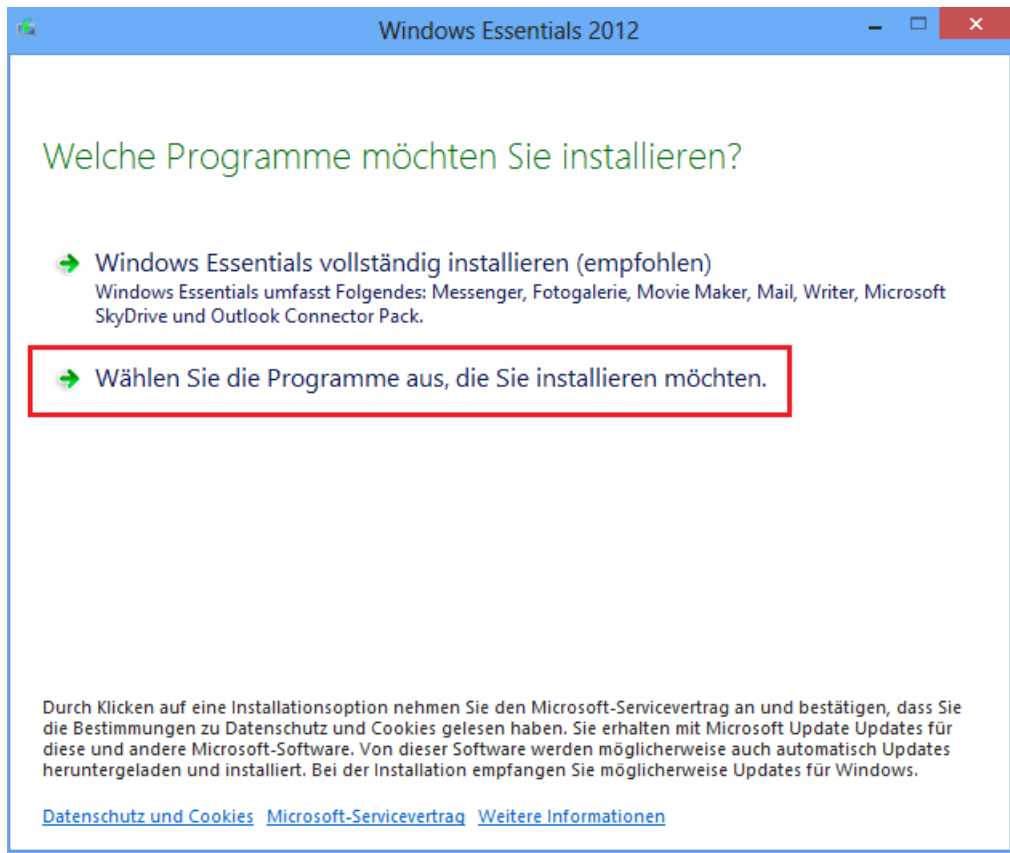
Windows Essentials 2012

Welche Programme möchten Sie installieren?

Windows Essentials vollständig installieren (empfohlen)
Windows Essentials umfasst Folgendes: Messenger, Fotogalerie, Movie Maker, Mail, Writer, Microsoft SkyDrive und Outlook Connector Pack.

Wählen Sie die Programme aus, die Sie installieren möchten.

Durch Klicken auf eine Installationsoption nehmen Sie den Microsoft-Servicevertrag an und bestätigen, dass Sie die Bestimmungen zu Datenschutz und Cookies gelesen haben. Sie erhalten mit Microsoft Update Updates für diese und andere Microsoft-Software. Von dieser Software werden möglicherweise auch automatisch Updates heruntergeladen und installiert. Bei der Installation empfangen Sie möglicherweise Updates für Windows.

Datenschutz und Cookies Microsoft-Servicevertrag Weitere Informationen